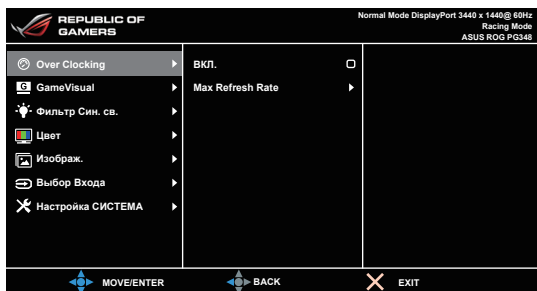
REPUBLIC OF GAMERS

Normal Mode DisplayPort 3440 x 1440@ 60Hz
Racing Mode
ASUS ROG PG348

Over Clocking
GameVisual
Фильтр Син. св.
Цвет
Изображ.
Выбор Входа
Настройка СИСТЕМА

ВКЛ.
Max Refresh Rate

MOVE/ENTER
BACK
EXIT